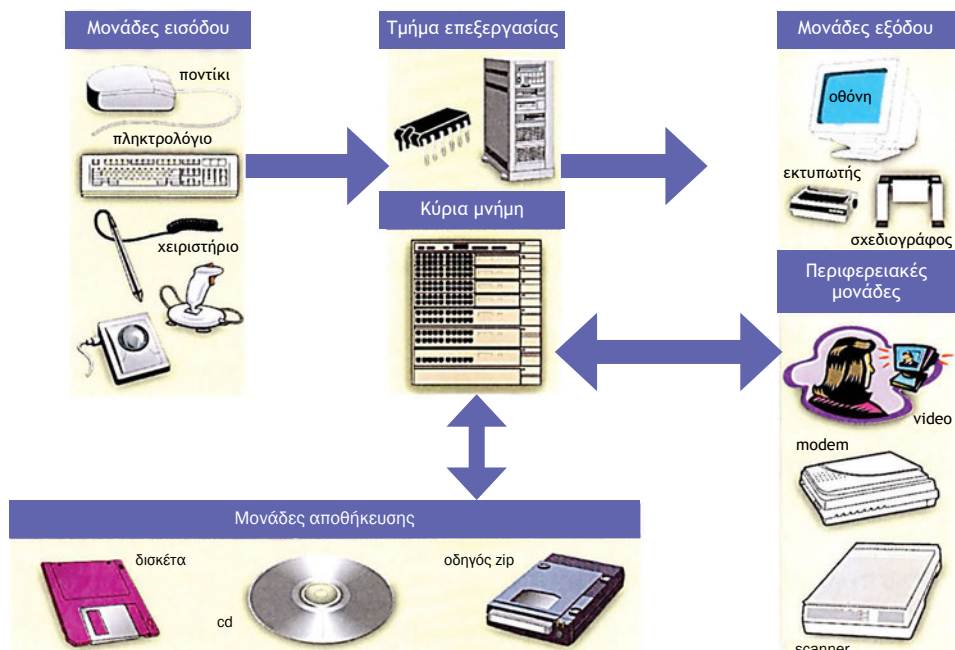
Μονάδες εισόδου

ποντίκι

πληκτρολόγιο

χειριστήριο

Τμήμα επεξεργασίας

Κύρια μνήμη

Μονάδες εξόδου

οθόνη

εκτυπωτής

σχεδιογράφος

Περιφερειακές μονάδες

video

modem

scanner

Μονάδες αποθήκευσης

δισκέτα

cd

οδηγός zip